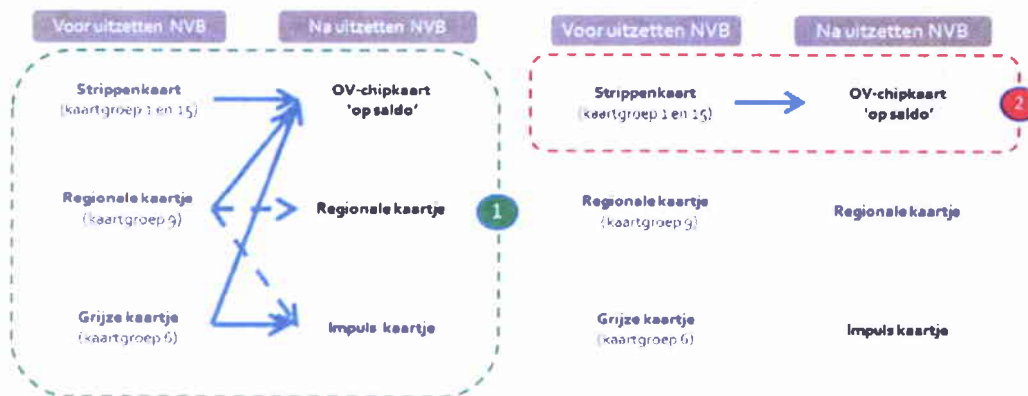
Voor uitzetten NVB

Na uitzetten NVB

Strippenkaart
(kaartgroep 1 en 15)

OV-chipkaart
'op saldo'

Regionale kaartje
(kaartgroep 9)

Regionale kaartje

1

Grijze kaartje
(kaartgroep 6)

Impuls kaartje

Voor uitzetten NVB

Na uitzetten NVB

Strippenkaart
(kaartgroep 1 en 15)

OV-chipkaart
'op saldo'

2

Regionale kaartje
(kaartgroep 9)

Regionale kaartje

Grijze kaartje
(kaartgroep 6)

Impuls kaartje